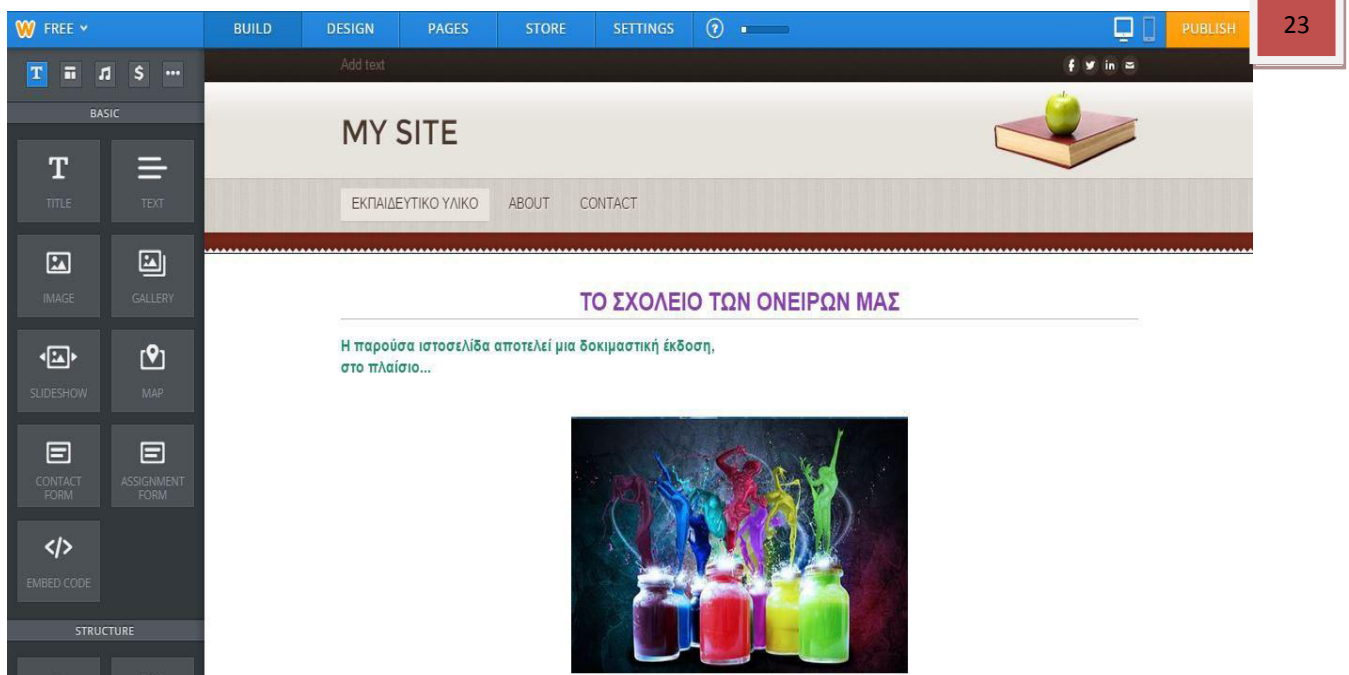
FREE

BUILD DESIGN PAGES STORE SETTINGS ?

PUBLISH

23

BASIC

TITLE TEXT

IMAGE GALLERY

SLIDESHOW MAP

CONTACT FORM ASSIGNMENT FORM

EMBED CODE

STRUCTURE

Add text

MY SITE

ΕΚΠΑΙΔΕΥΤΙΚΟ ΥΛΙΚΟ ABOUT CONTACT

ΤΟ ΣΧΟΛΕΙΟ ΤΩΝ ΟΝΕΙΡΩΝ ΜΑΣ

Η παρούσα ιστοσελίδα αποτελεί μια δοκιμαστική έκδοση, στο πλαίσιο...